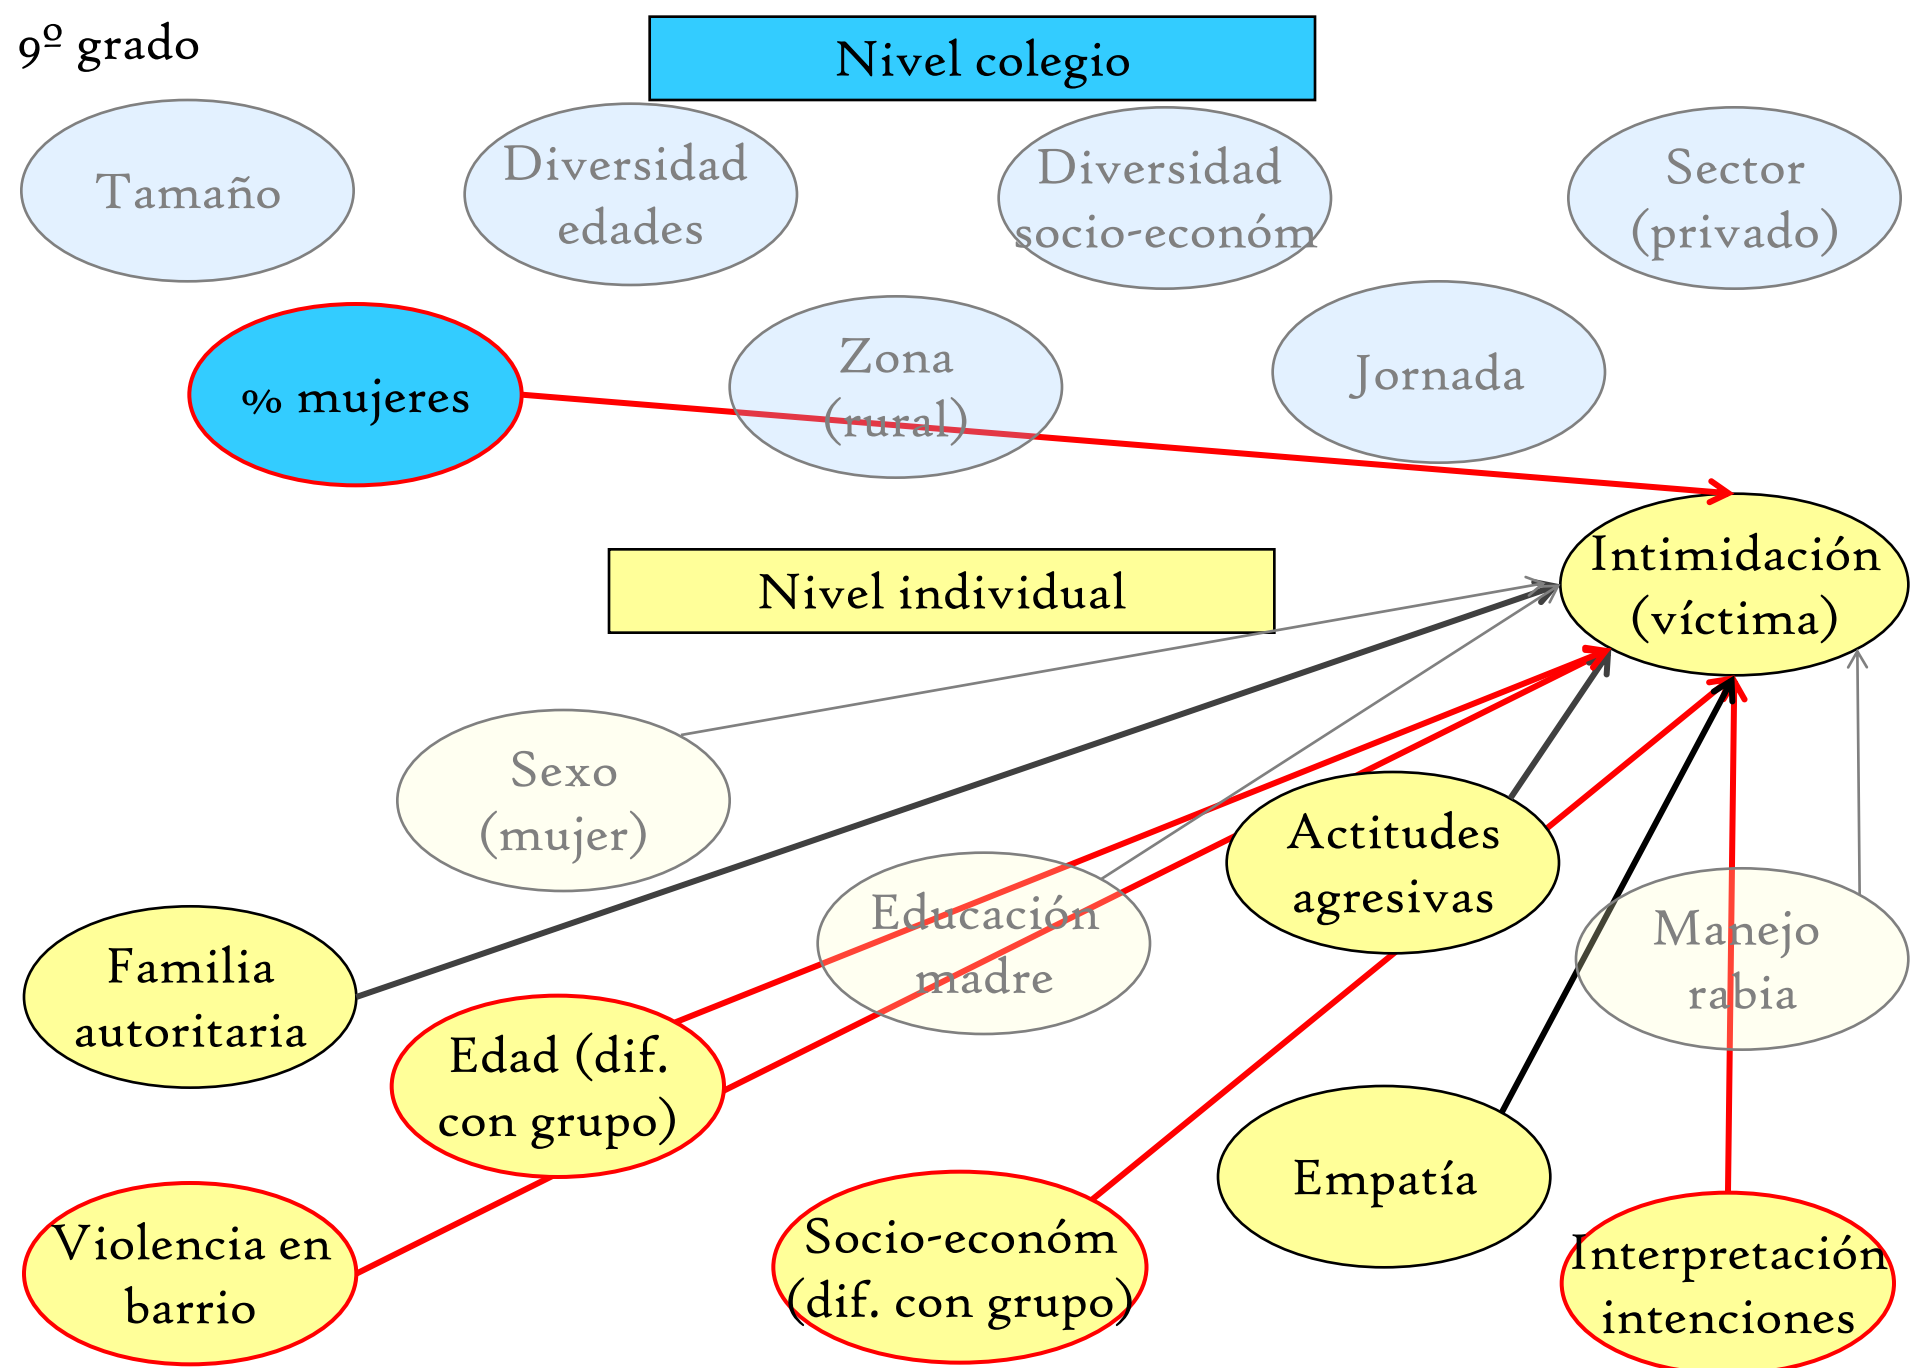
9º grado

Nivel colegio

Tamaño

Diversidad edades

Diversidad socio-económ

Sector (privado)

% mujeres

Zona (rural)

Jornada

Intimidación (víctima)

Nivel individual

Sexo (mujer)

Actitudes agresivas

Educación madre

Manejo rabia

Familia autoritaria

Edad (dif. con grupo)

Empatía

Violencia en barrio

Socio-económ (dif. con grupo)

Interpretación intenciones